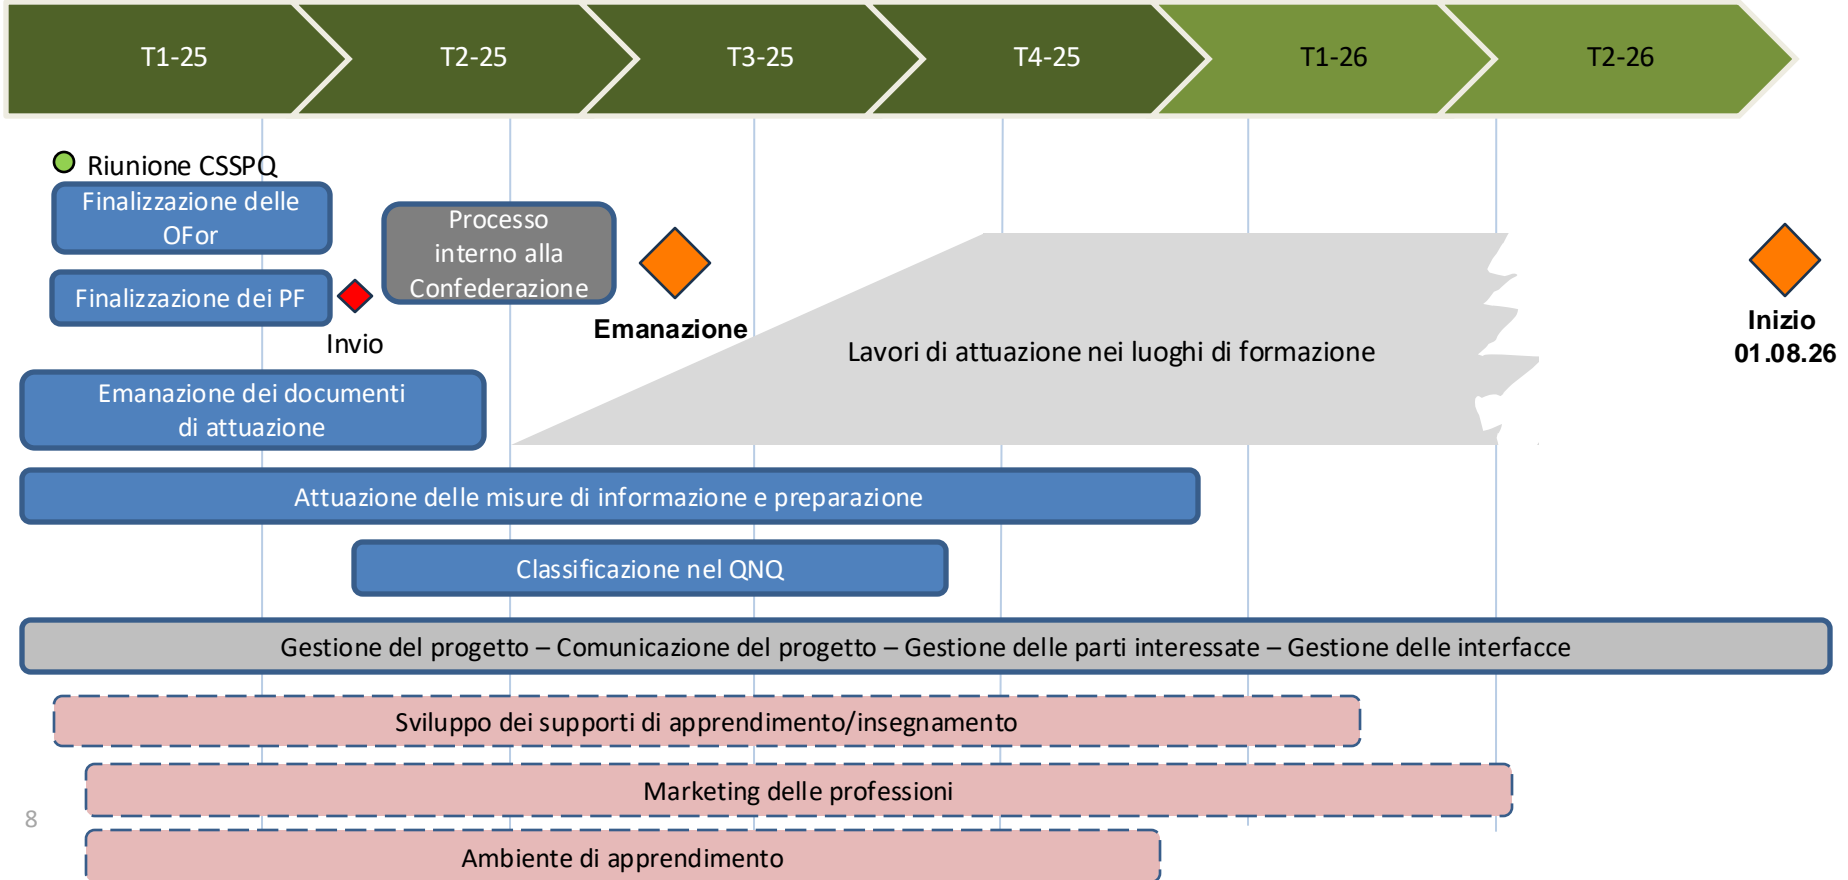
T1-25 T2-25 T3-25 T4-25 T1-26 T2-26

Riunione CSSPQ

Finalizzazione delle OFor

Finalizzazione dei PF

Invio

Processo interno alla Confederazione

Emanazione

Lavori di attuazione nei luoghi di formazione

Inizio 01.08.26

Emanazione dei documenti di attuazione

Attuazione delle misure di informazione e preparazione

Classificazione nel QNQ

Gestione del progetto – Comunicazione del progetto – Gestione delle parti interessate – Gestione delle interfacce

Sviluppo dei supporti di apprendimento/insegnamento

Marketing delle professioni

8

Ambiente di apprendimento